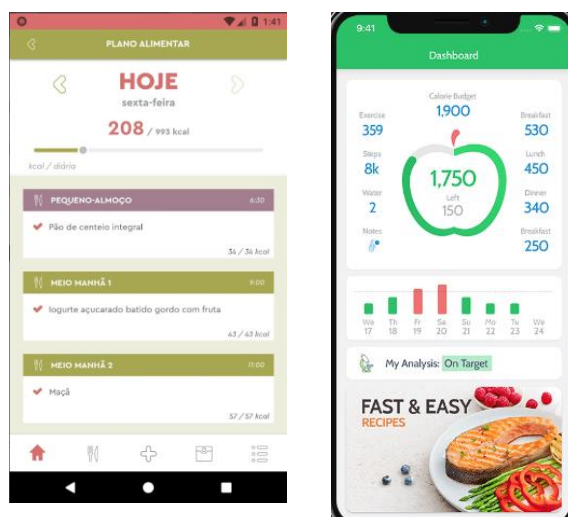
1:41

PLANO ALIMENTAR

HOJE
sexta-feira

208 / 993 kcal

kcal / diário

PEQUENO-ALMOÇO 6:30

Pão de centeio integral

34 / 34 kcal

MEIO MANHÃ 1 9:00

Iogurte açucarado batido gordo com fruta

43 / 43 kcal

MEIO MANHÃ 2 11:00

Maçã

57 / 57 kcal

9:41

Dashboard

Calorie Budget
1,900

Exercise
359

Breakfast
530

Steps
8k

Lunch
450

Water
2

Dinner
340

Notes

Breakfast
250

1,750
Left
150

We 17
Th 18
Fr 19
Sa 20
Su 21
Mo 22
Tu 23
We 24

My Analysis: On Target

FAST & EASY
RECIPES